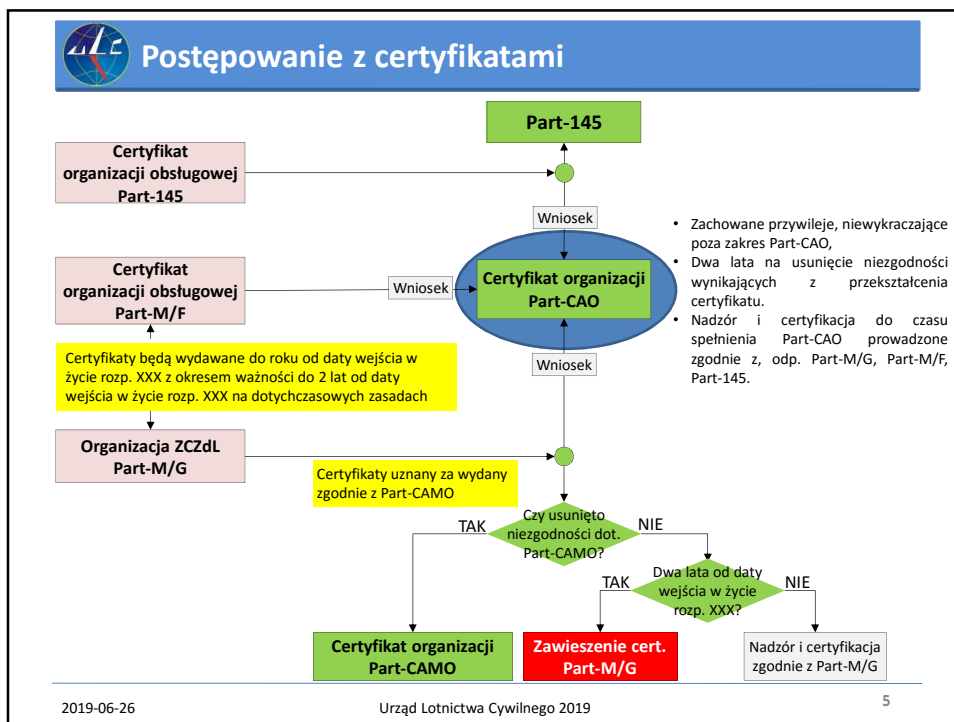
Postępowanie z certyfikatami

Part-145

Certyfikat organizacji obsługowej Part-145

Wniosek

Certyfikat organizacji obsługowej Part-M/F

Wniosek

Certyfikat organizacji Part-CAO

Wniosek

- Zachowane przywileje, niewykraczające poza zakres Part-CAO,
- Dwa lata na usunięcie niezgodności wynikających z przekształcenia certyfikatu.
- Nadzór i certyfikacja do czasu spełnienia Part-CAO prowadzone zgodnie z, odp. Part-M/G, Part-M/F, Part-145.

Certyfikaty będą wydawane do roku od daty wejścia w życie rozp. XXX z okresem ważności do 2 lat od daty wejścia w życie rozp. XXX na dotychczasowych zasadach

Organizacja ZCZdL Part-M/G

Certyfikaty uznany za wydany zgodnie z Part-CAMO

TAK

Czy usunięto niezgodności dot. Part-CAMO?

NIE

TAK

Dwa lata od daty wejścia w życie rozp. XXX?

NIE

Certyfikat organizacji Part-CAMO

Zawieszenie cert. Part-M/G

Nadzór i certyfikacja zgodnie z Part-M/G

2019-06-26

Urząd Lotnictwa Cywilnego 2019

5